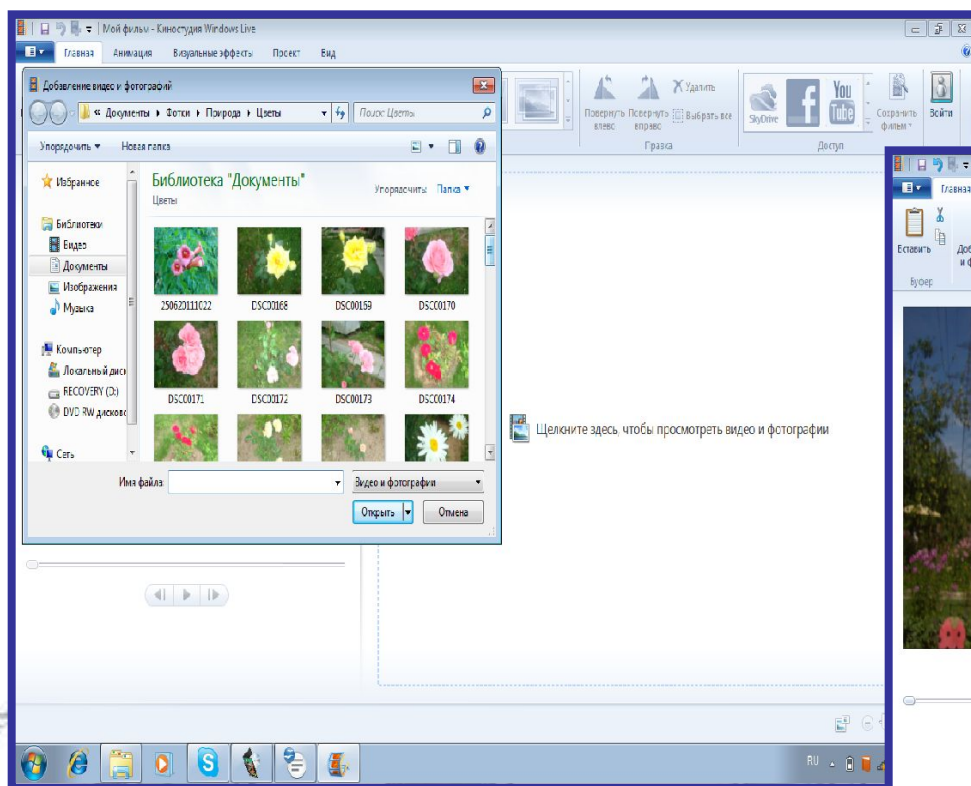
Мой фильм - Киностудия Windows Live

Главная Анимация Визуальные эффекты Проект Вид

Добавление видео и фотографий

« Документы ▸ Фотки ▸ Природа ▸ Цветы

Поиск: Цветы

Упорядочить ▾ Новая папка

Избранное

Библиотеки
Видео
Документы
Изображения
Музыка

Компьютер
Локальный диск
RECOVERY (D:)
DVD RW дисково

Сеть

Библиотека "Документы"
Цветы

Упорядочить: Папка ▾

25062011022 DSC00168 DSC00169 DSC00170
DSC00171 DSC00172 DSC00173 DSC00174

Имя файла:

Видео и фотографии

Открыть Отмена

Повернуть влево Повернуть вправо Удалить Выбрать все

Правка

SkyDrive You Tube Сохранить фильм Войти

Доступ

Щелкните здесь, чтобы просмотреть видео и фотографии

Главна

Вставить

Доб и ф

Буфер

RU